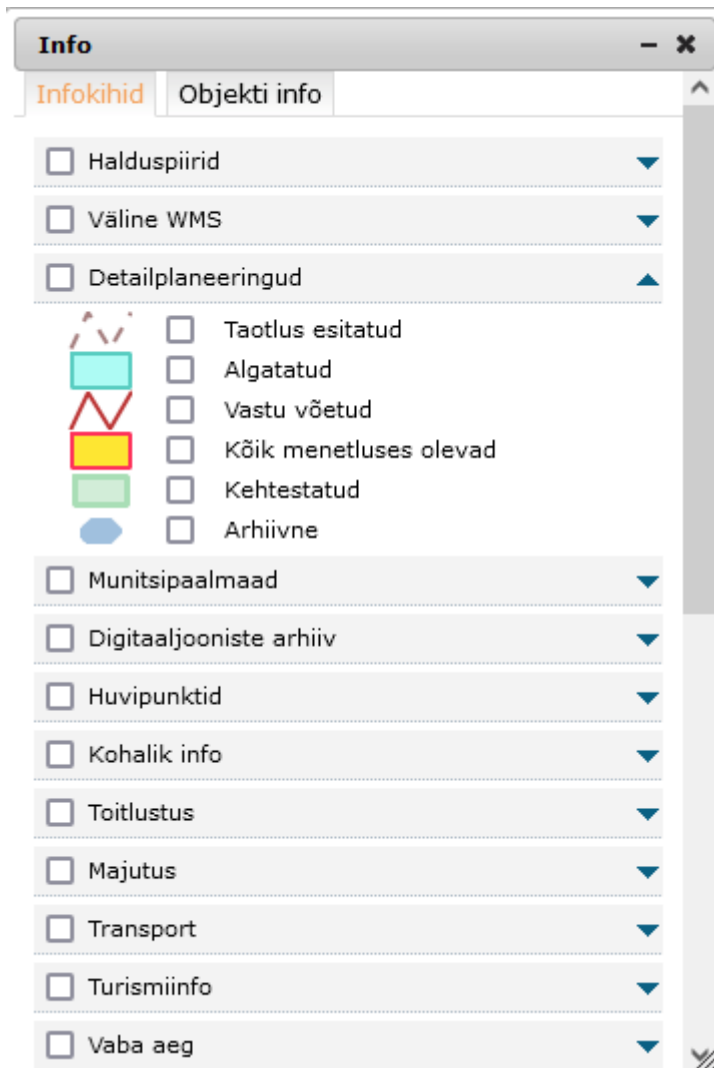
Info

Infokihid
Objekti info

Halduspiirid

Väline WMS

Detailplaneeringud

Taotlus esitatud
Algatatud
Vastu võetud
Kõik menetluses olevad
Kehtestatud
Arhiivne

Munitsipaalmaad

Digitaaljooniste arhiiv

Huvipunktid

Kohalik info

Toitlustus

Majutus

Transport

Turismiinfo

Vaba aeg